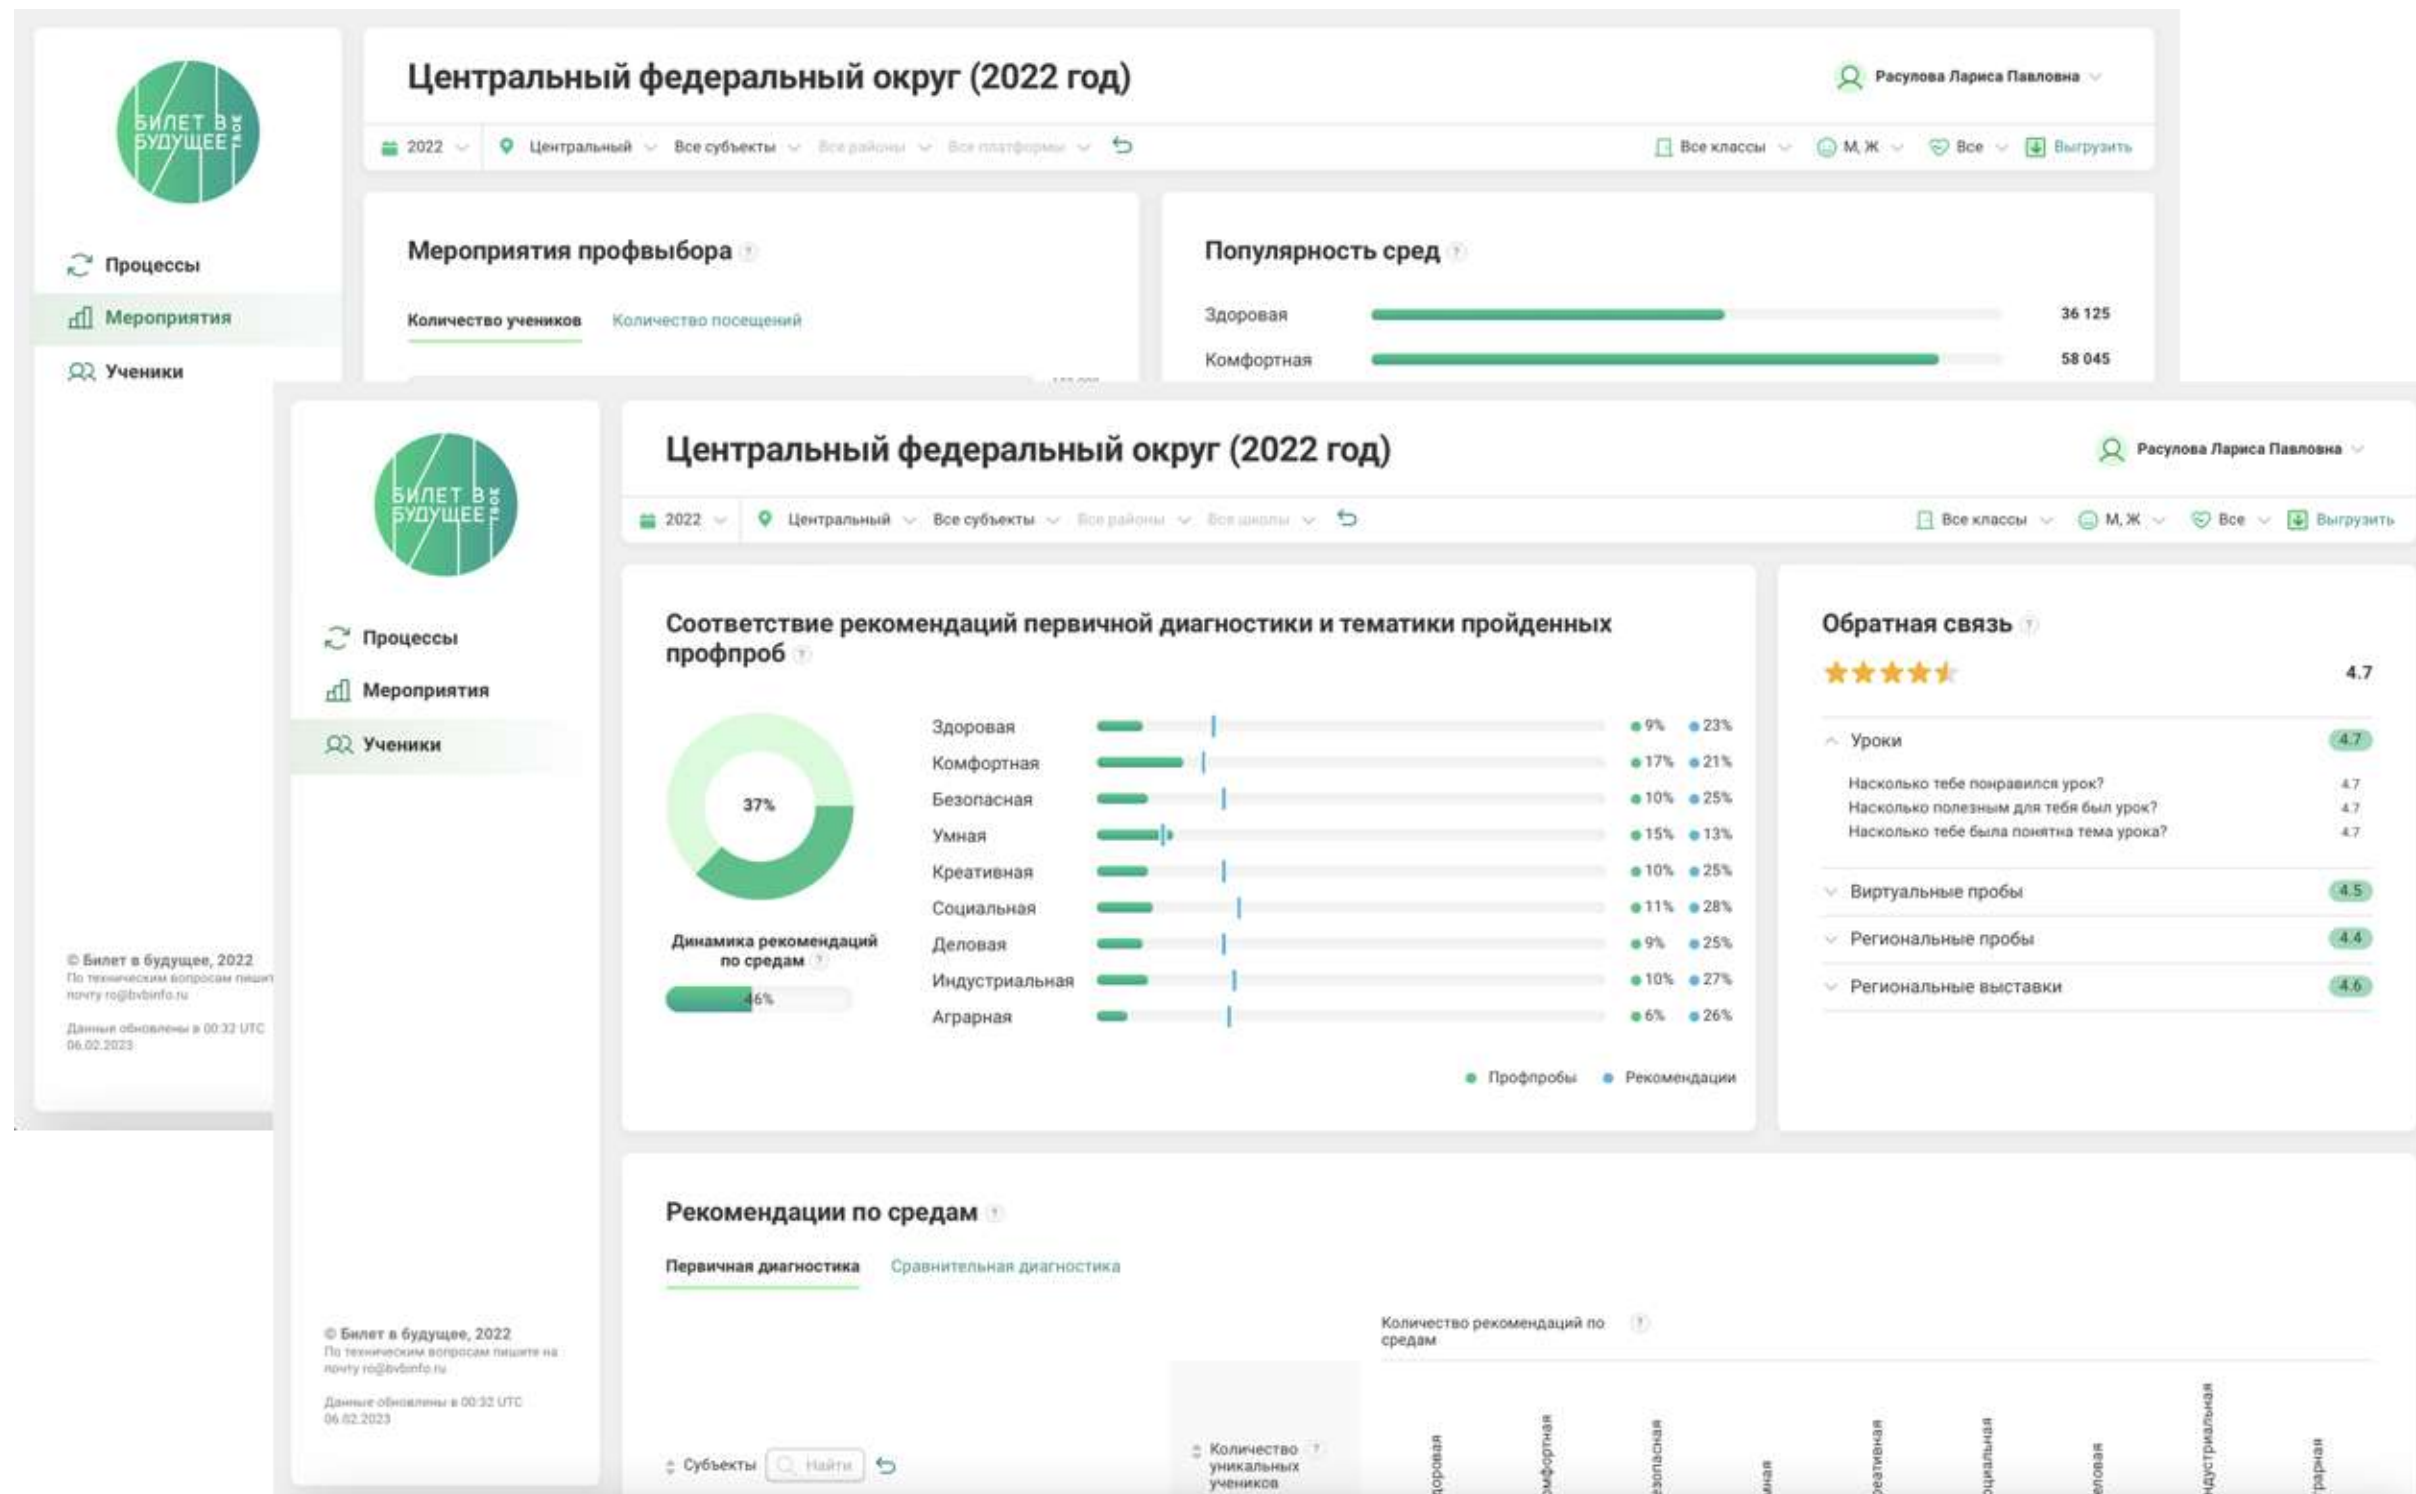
БИЛЕТ В БУДУЩЕЕ ТВОЁ

Процессы
Мероприятия
Ученики

Центральный федеральный округ (2022 год)

Расулова Лариса Павловна

2022 Центральный Все субъекты Все районы Все платформы

Все классы М, Ж Все Выгрузить

Мероприятия профвыбора

Количество учеников Количество посещений

Популярность сред

Здоровая 36 125
Комфортная 58 045

© Билет в будущее, 2022
По техническим вопросам пишите на почту ro@bvbinfo.ru

Данные обновлены в 00:32 UTC 06.02.2023

БИЛЕТ В БУДУЩЕЕ ТВОЁ

Процессы
Мероприятия
Ученики

Центральный федеральный округ (2022 год)

Расулова Лариса Павловна

2022 Центральный Все субъекты Все районы Все школы

Все классы М, Ж Все Выгрузить

Соответствие рекомендаций первичной диагностики и тематики пройденных профпроб

37%

Динамика рекомендаций по средам

46%

| Здоровая | 9% | 23% |
|---|---|---|
| Комфортная | 17% | 21% |
| Безопасная | 10% | 25% |
| Умная | 15% | 13% |
| Креативная | 10% | 25% |
| Социальная | 11% | 28% |
| Деловая | 9% | 25% |
| Индустриальная | 10% | 27% |
| Аграрная | 6% | 26% |

Профпробы Рекомендации

Обратная связь

4.7

Уроки 4.7
Насколько тебе понравился урок? 4.7
Насколько полезным для тебя был урок? 4.7
Насколько тебе была понятна тема урока? 4.7
Виртуальные пробы 4.5
Региональные пробы 4.4
Региональные выставки 4.6

Рекомендации по средам

Первичная диагностика Сравнительная диагностика

Количество рекомендаций по средам

Субъекты Найти

Количество уникальных учеников

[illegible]оровая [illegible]мфортная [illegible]езопасная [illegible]мная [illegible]реативная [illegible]оциальная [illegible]еловая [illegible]ндустриальная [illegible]грарная

© Билет в будущее, 2022
По техническим вопросам пишите на почту ro@bvbinfo.ru

Данные обновлены в 00:32 UTC 06.02.2023